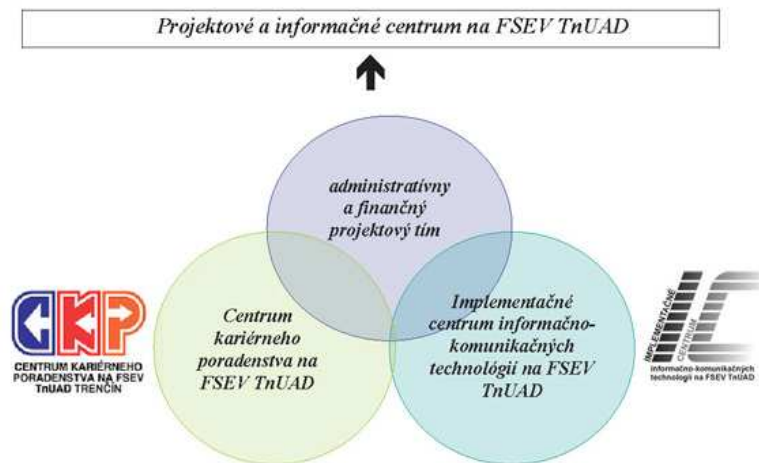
Projektové a informačné centrum na FSEV TnUAD

administratívny a finančný projektový tím

Centrum kariérneho poradenstva na FSEV TnUAD

Implementačné centrum informačno-komunikačných technológií na FSEV TnUAD

CKP
CENTRUM KARIÉRNEHO PORADENSTVA NA FSEV TnUAD TRENČÍN

IMPLEMENTAČNÉ CENTRUM
IC
informačno-komunikačných technológií na FSEV TnUAD